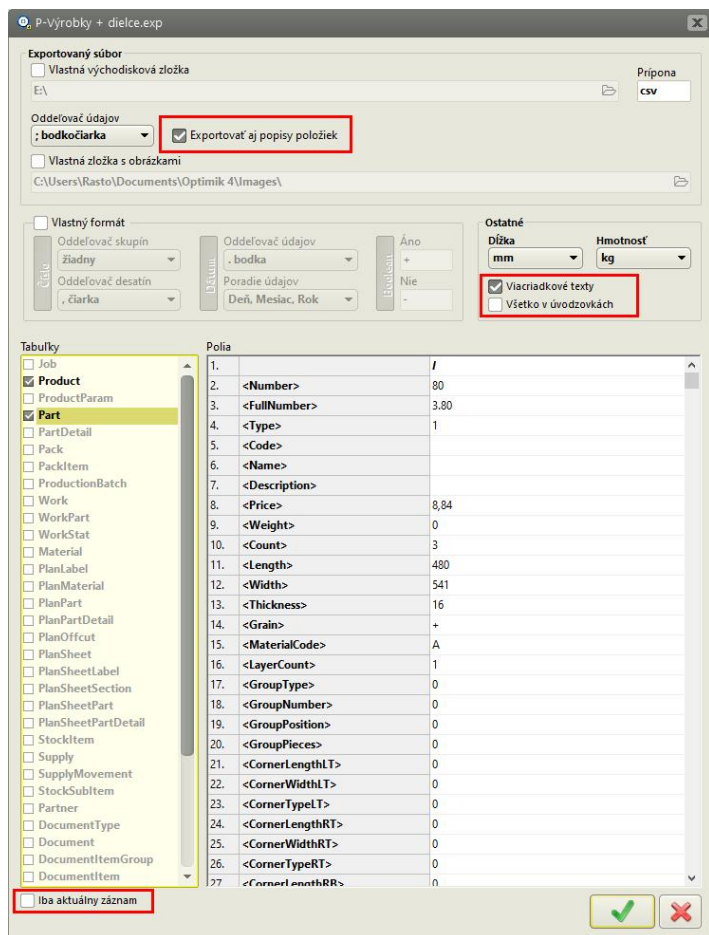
P-Výrobky + dielce.exp

Exportovaný súbor
Vlastná východisková zložka
E:\
Prípona
csv
Oddeľovač údajov
; bodkočiarka
Exportovať aj popisy položiek
Vlastná zložka s obrázkami
C:\Users\Rasto\Documents\Optimik 4\Images\

Vlastný formát
Číslo
Oddeľovač skupín
žiadny
Oddeľovač desatín
, čiarka
Dátum
Oddeľovač údajov
. bodka
Poradie údajov
Deň, Mesiac, Rok
Boolean
Áno
+
Nie
-

Ostatné
Dĺžka
mm
Hmotnosť
kg
Viacriadkové texty
Všetko v úvodzovkách

Tabuľky
Job
Product
ProductParam
Part
PartDetail
Pack
PackItem
ProductionBatch
Work
WorkPart
WorkStat
Material
PlanLabel
PlanMaterial
PlanPart
PlanPartDetail
PlanOffcut
PlanSheet
PlanSheetLabel
PlanSheetSection
PlanSheetPart
PlanSheetPartDetail
StockItem
Supply
SupplyMovement
StockSubItem
Partner
DocumentType
Document
DocumentItemGroup
DocumentItem

Polia
| | | |
|---|---|---|
| 1. | | / |
| 2. | <Number> | 80 |
| 3. | <FullNumber> | 3.80 |
| 4. | <Type> | 1 |
| 5. | <Code> | |
| 6. | <Name> | |
| 7. | <Description> | |
| 8. | <Price> | 8,84 |
| 9. | <Weight> | 0 |
| 10. | <Count> | 3 |
| 11. | <Length> | 480 |
| 12. | <Width> | 541 |
| 13. | <Thickness> | 16 |
| 14. | <Grain> | + |
| 15. | <MaterialCode> | A |
| 16. | <LayerCount> | 1 |
| 17. | <GroupType> | 0 |
| 18. | <GroupNumber> | 0 |
| 19. | <GroupPosition> | 0 |
| 20. | <GroupPieces> | 0 |
| 21. | <CornerLengthLT> | 0 |
| 22. | <CornerWidthLT> | 0 |
| 23. | <CornerTypeLT> | 0 |
| 24. | <CornerLengthRT> | 0 |
| 25. | <CornerWidthRT> | 0 |
| 26. | <CornerTypeRT> | 0 |
| 27. | <CornerLengthRB> | 0 |

Iba aktuálny záznam